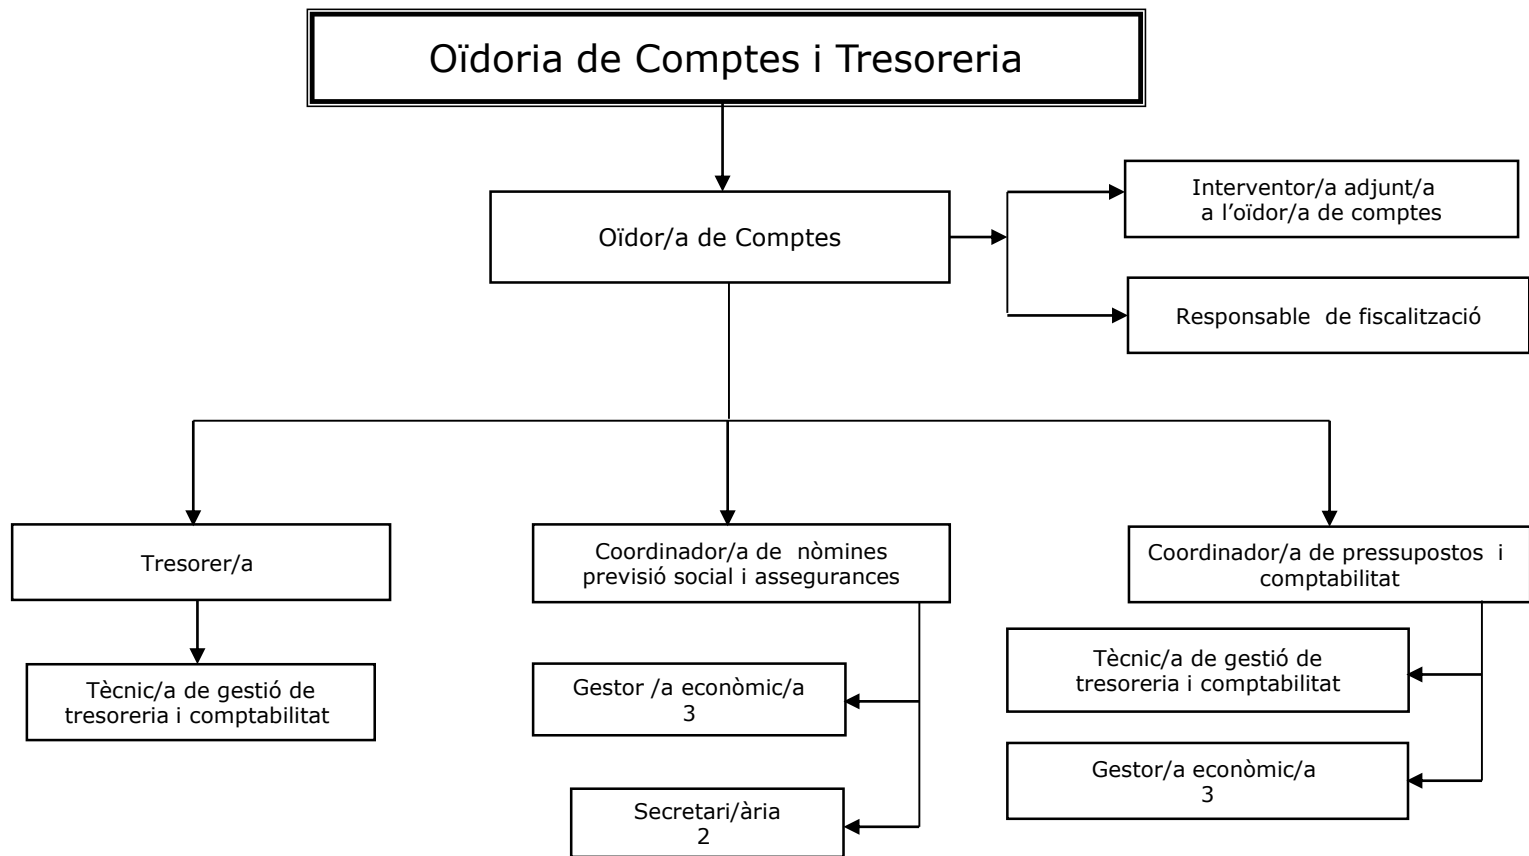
Oïdoria de Comptes i Tresoreria

Oïdor/a de Comptes

Interventor/a adjunt/a a l'oïdor/a de comptes

Responsable de fiscalització

Tresorer/a

Tècnic/a de gestió de tresoreria i comptabilitat

Coordinador/a de nòmines previsió social i assegurances

Gestor /a econòmic/a 3

Secretari/ària 2

Coordinador/a de pressupostos i comptabilitat

Tècnic/a de gestió de tresoreria i comptabilitat

Gestor/a econòmic/a 3